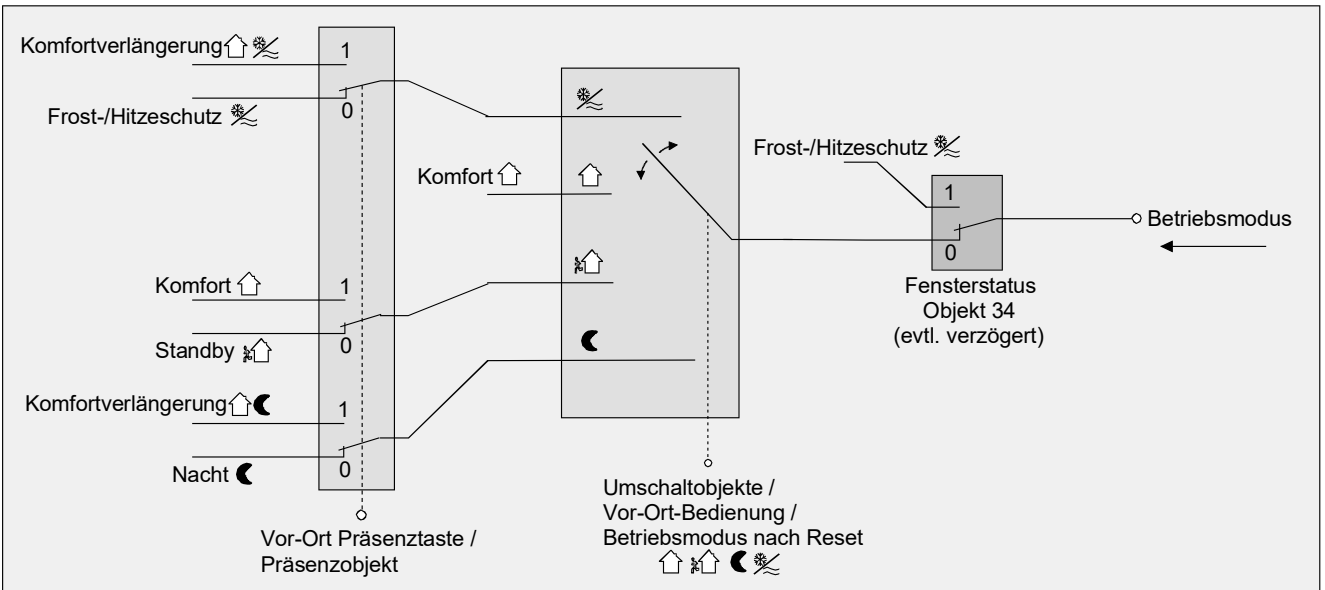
Komfortverlängerung
1
Frost-/Hitzeschutz
0
Komfort
Frost-/Hitzeschutz
1
Betriebsmodus
0
Fensterstatus
Objekt 34
(evtl. verzögert)
Komfort
1
Standby
0
Komfortverlängerung
1
Nacht
0
Umschaltobjekte /
Vor-Ort-Bedienung /
Betriebsmodus nach Reset
Vor-Ort Präsenztaste /
Präsenzobjekt